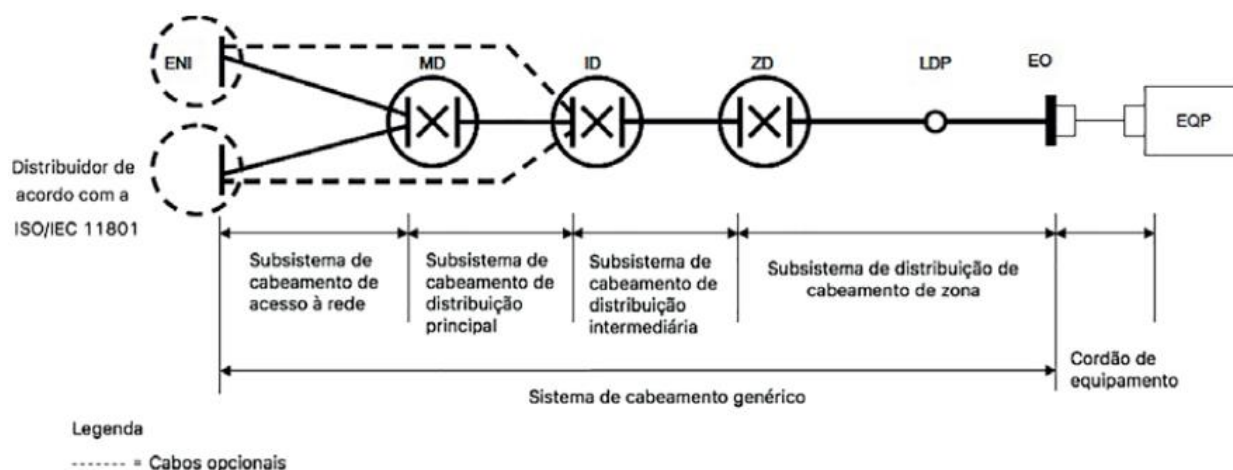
ENI

MD

ID

ZD

LDP

EO

EQP

Distribuidor de acordo com a ISO/IEC 11801

Subsistema de cabeamento de acesso à rede

Subsistema de cabeamento de distribuição principal

Subsistema de cabeamento de distribuição intermediária

Subsistema de distribuição de cabeamento de zona

Cordão de equipamento

Sistema de cabeamento genérico

Legenda

------- = Cabos opcionais